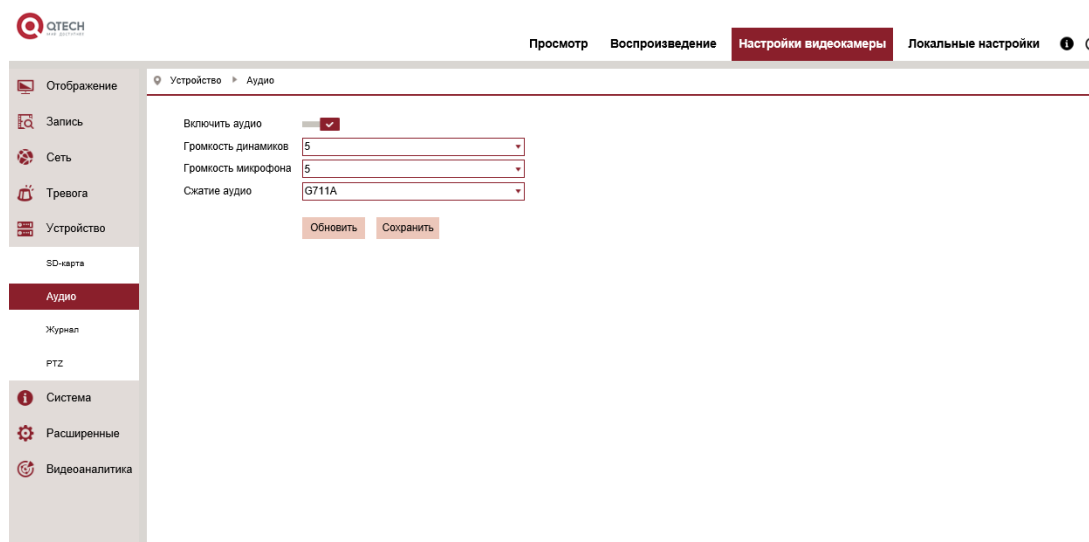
QTECH

Просмотр Воспроизведение Настройки видеокамеры Локальные настройки

Отображение
Запись
Сеть
Тревога
Устройство
SD-карта
Аудио
Журнал
PTZ
Система
Расширенные
Видеоаналитика

Устройство ▸ Аудио

Включить аудио
Громкость динамиков 5
Громкость микрофона 5
Сжатие аудио G711A

Обновить Сохранить